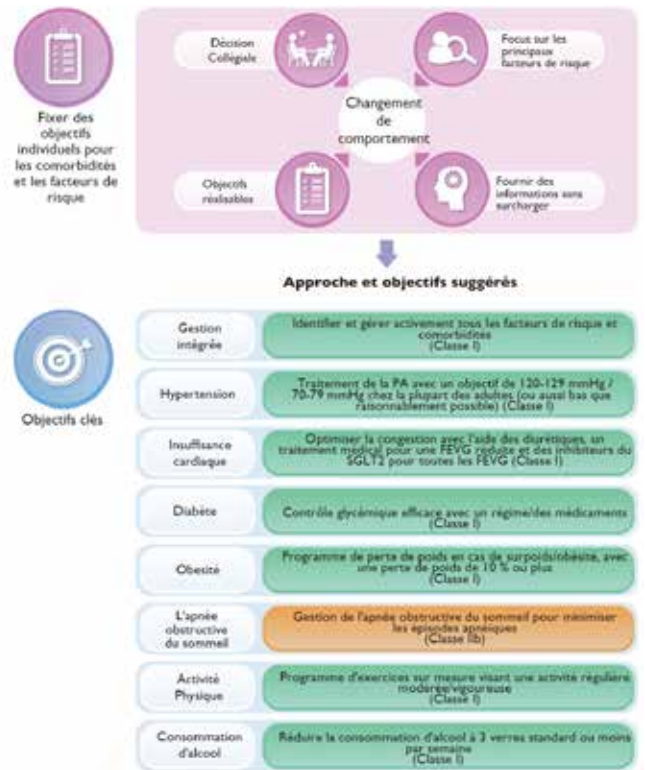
Fixer des objectifs individuels pour les comorbidités et les facteurs de risque

Décision Collégiale

Focus sur les principaux facteurs de risque

Changement de comportement

Objectifs réalisables

Fournir des informations sans surcharger

Approche et objectifs suggérés

Objectifs clés

| | |
|---|---|
| Gestion intégrée | Identifier et gérer activement tous les facteurs de risque et comorbidités (Classe I) |
| Hypertension | Traitement de la PA avec un objectif de 120-129 mmHg / 70-79 mmHg chez la plupart des adultes (ou aussi bas que raisonnablement possible) (Classe I) |
| Insuffisance cardiaque | Optimiser la congestion avec l'aide des diurétiques, un traitement médical pour une FEVG réduite et des inhibiteurs du SGLT2 pour toutes les FEVG (Classe I) |
| Diabète | Contrôle glycémique efficace avec un régime/des médicaments (Classe I) |
| Obesité | Programme de perte de poids en cas de surpoids/obésité, avec une perte de poids de 10 % ou plus (Classe I) |
| L'apnée obstructive du sommeil | Gestion de l'apnée obstructive du sommeil pour minimiser les épisodes apnéiques (Classe IIb) |
| Activité Physique | Programme d'exercices sur mesure visant une activité régulière modérée/vigoureuse (Classe I) |
| Consommation d'alcool | Réduire la consommation d'alcool à 3 verres standard ou moins par semaine (Classe I) |